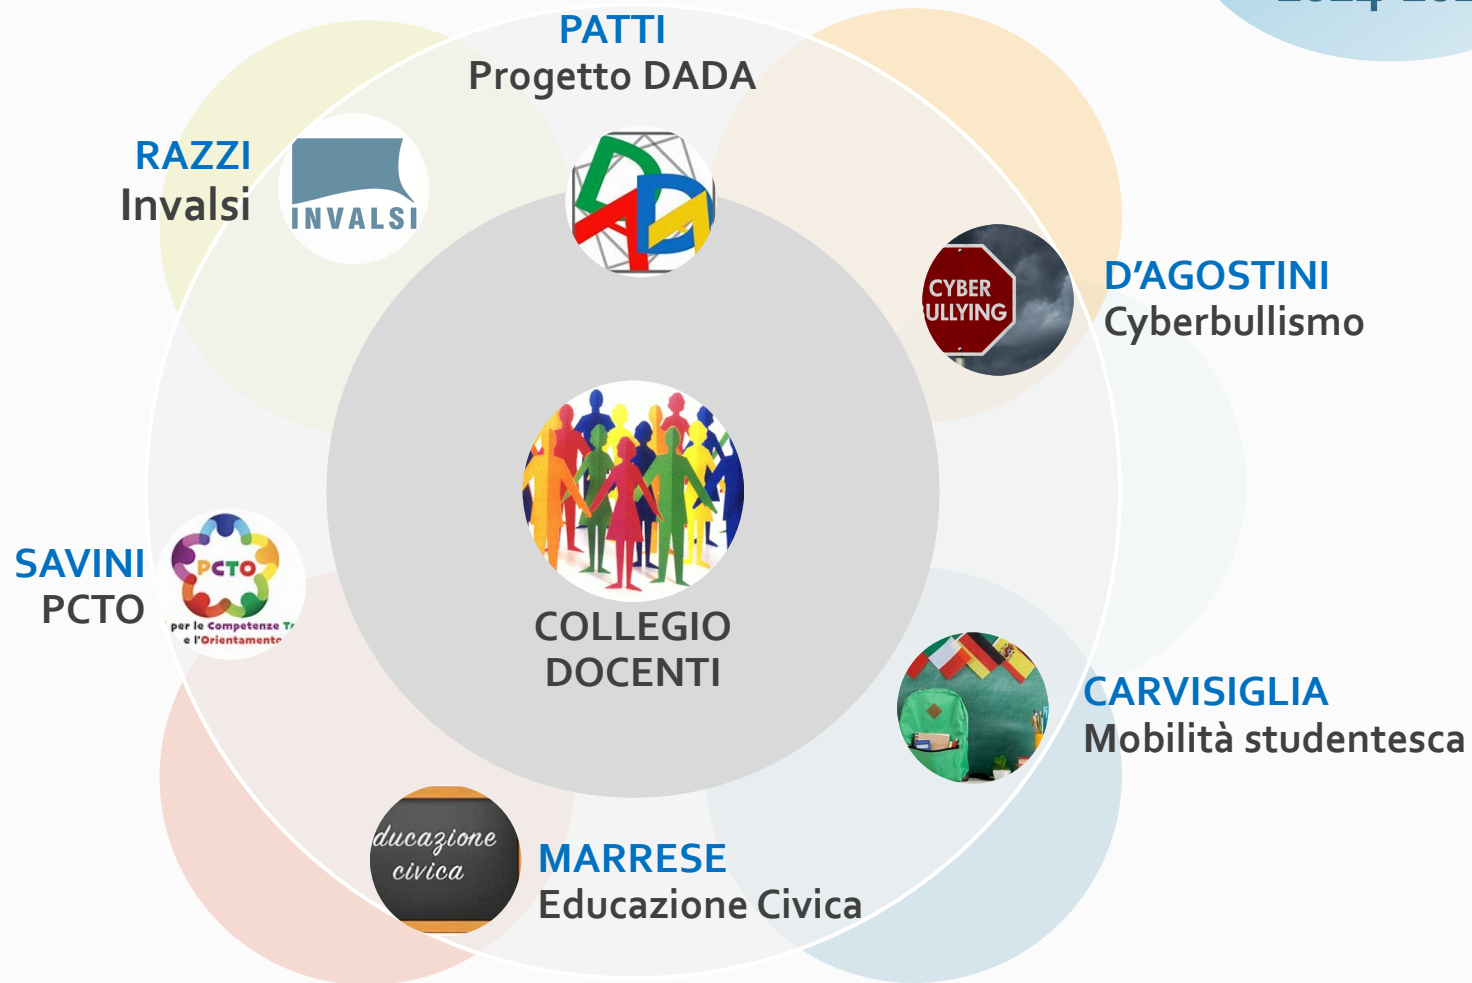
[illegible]

PATTI
Progetto DADA

RAZZI
Invalsi

INVALSI

D'AGOSTINI
Cyberbullismo

CYBER
ULLYING

COLLEGIO
DOCENTI

SAVINI
PCTO

PCTO
per le Competenze Tr
e l'Orientamento

CARVISIGLIA
Mobilità studentesca

ducazione
civica

MARRESE
Educazione Civica